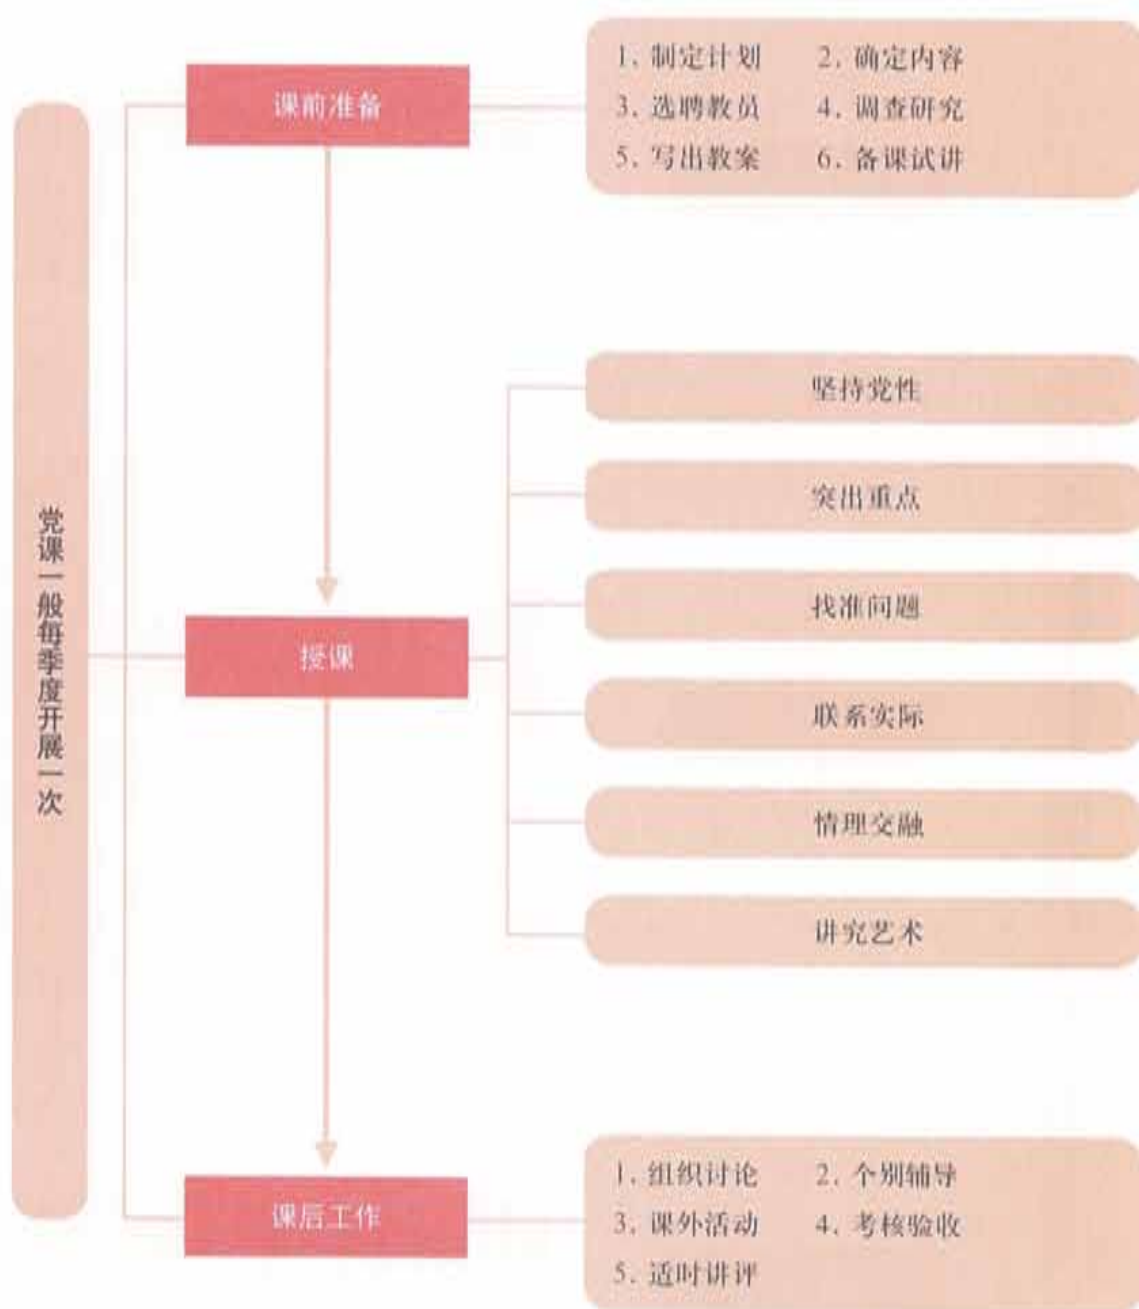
党课一般每季度开展一次

课前准备

1. 制定计划　2. 确定内容
3. 选聘教员　4. 调查研究
5. 写出教案　6. 备课试讲

授课

坚持党性

突出重点

找准问题

联系实际

情理交融

讲究艺术

课后工作

1. 组织讨论　2. 个别辅导
3. 课外活动　4. 考核验收
5. 适时讲评